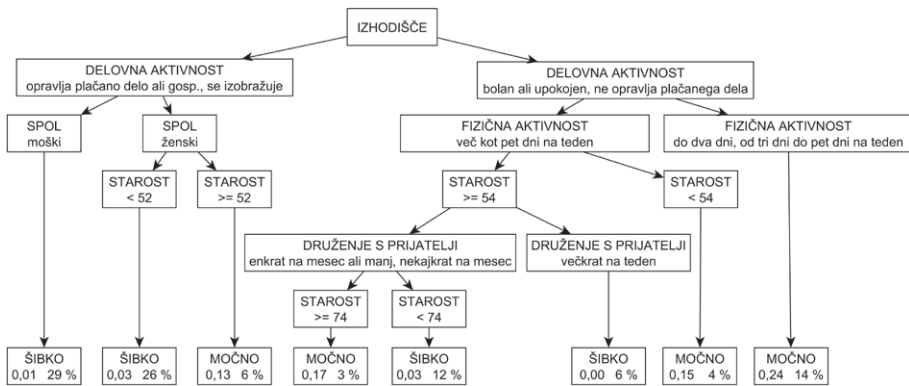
IZHODIŠČE

DELOVNA AKTIVNOST
opravlja plačano delo ali gosp., se izobražuje

DELOVNA AKTIVNOST
bolan ali upokojen, ne opravlja plačanega dela

SPOL
moški

SPOL
ženski

FIZIČNA AKTIVNOST
več kot pet dni na teden

FIZIČNA AKTIVNOST
do dva dni, od tri dni do pet dni na teden

STAROST
< 52

STAROST
>= 52

STAROST
>= 54

STAROST
< 54

DRUŽENJE S PRIJATELJI
enkrat na mesec ali manj, nekajkrat na mesec

DRUŽENJE S PRIJATELJI
večkrat na teden

STAROST
>= 74

STAROST
< 74

ŠIBKO
0,01 29 %

ŠIBKO
0,03 26 %

MOČNO
0,13 6 %

MOČNO
0,17 3 %

ŠIBKO
0,03 12 %

ŠIBKO
0,00 6 %

MOČNO
0,15 4 %

MOČNO
0,24 14 %